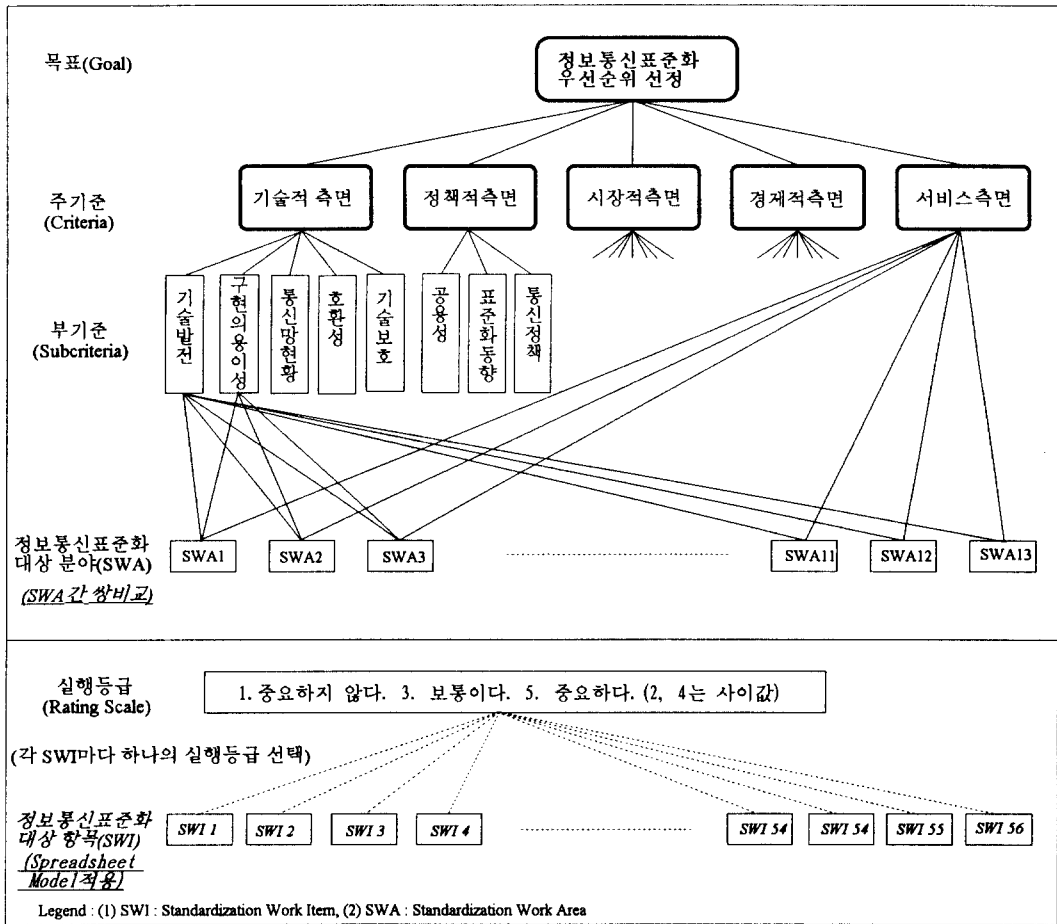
목표(Goal)

정보통신표준화 우선순위 선정

주기준 (Criteria)

기술적 측면

정책적측면

시장적측면

경제적측면

서비스측면

부기준 (Subcriteria)

기술발전

구현의용이성

통신망현황

호환성

기술보호

공용성

표준화동향

통신정책

정보통신표준화 대상 분야(SWA)

(SWA간 쌍비교)

SWA1

SWA2

SWA3

SWA11

SWA12

SWA13

실행등급 (Rating Scale)

1. 중요하지 않다. 3. 보통이다. 5. 중요하다. (2, 4는 사이값)

(각 SWI마다 하나의 실행등급 선택)

정보통신표준화 대상 항목(SWI) (Spreadsheet Model적용)

SWI 1

SWI 2

SWI 3

SWI 4

SWI 54

SWI 54

SWI 55

SWI 56

Legend : (1) SWI : Standardization Work Item, (2) SWA : Standardization Work Area